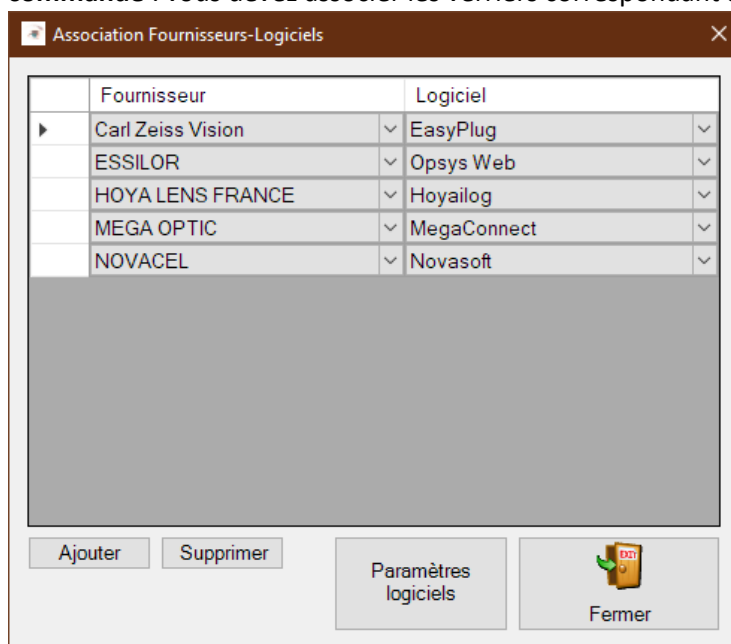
Association Fournisseurs-Logiciels

| | Fournisseur | Logiciel |
|---|---|---|
| ▸ | Carl Zeiss Vision | EasyPlug |
| | ESSILOR | Opsys Web |
| | HOYA LENS FRANCE | Hoyailog |
| | MEGA OPTIC | MegaConnect |
| | NOVACEL | Novasoft |

Ajouter
Supprimer
Paramètres logiciels
EXIT
Fermer